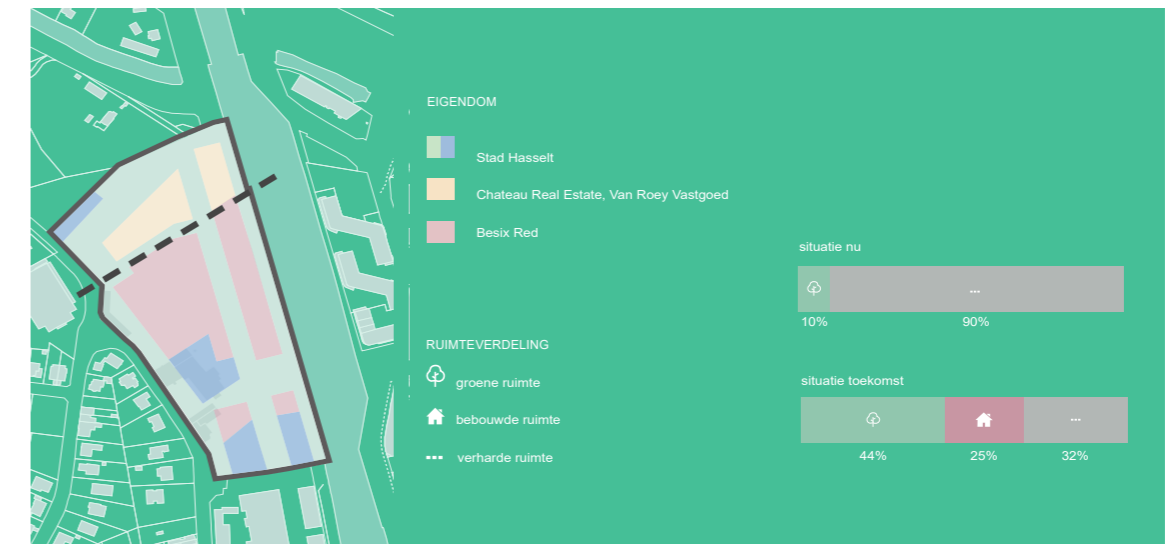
EIGENDOM

Stad Hasselt

Chateau Real Estate, Van Roey Vastgoed

Besix Red

RUIMTEVERDELING

groene ruimte

bebouwde ruimte

verharde ruimte

situatie nu

...

10%

90%

situatie toekomst

...

44%

25%

32%